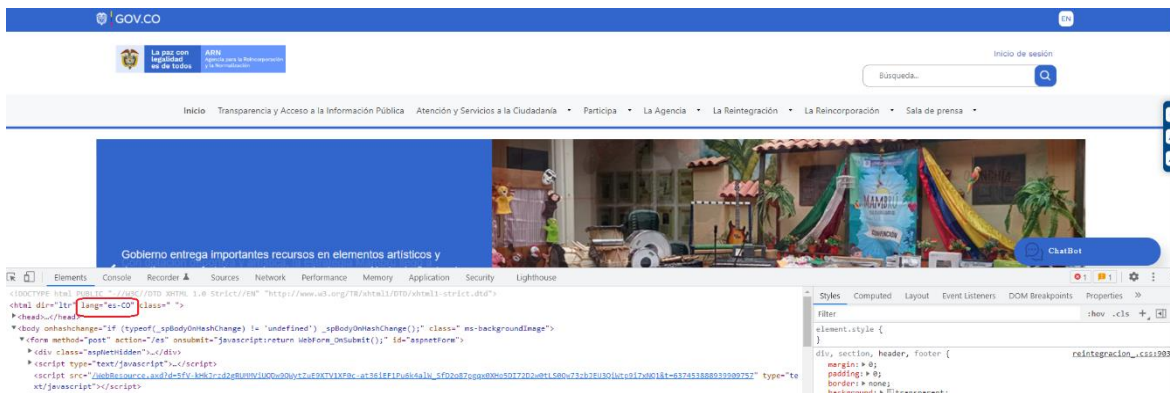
GOV.CO

EN

La paz con legalidad es de todos

ARN Agencia para la Reincorporación y la Normalización

Inicio de sesión

Búsqueda...

Inicio Transparencia y Acceso a la Información Pública Atención y Servicios a la Ciudadanía Participa La Agencia La Reintegración La Reincorporación Sala de prensa

Gobierno entrega importantes recursos en elementos artísticos y

ChatBot

Elements Console Recorder Sources Network Performance Memory Application Security Lighthouse

<!DOCTYPE html PUBLIC "-//W3C//DTD XHTML 1.0 Strict//EN" "http://www.w3.org/TR/xhtml1/DTD/xhtml1-strict.dtd">
<html dir="ltr" lang="es-CO" class=" ">
▶<head>…</head>
▼<body onhashchange="if (typeof(_spBodyOnHashChange) != 'undefined') _spBodyOnHashChange();" class=" ms-backgroundImage">
▼<form method="post" action="/es" onsubmit="javascript:return WebForm_OnSubmit();" id="aspnetForm">
▶<div class="aspNetHidden">…</div>
▶<script type="text/javascript">…</script>
<script src="/WebResource.axd?d=5fV-kHk3rzd2gBUMMV1UQDw9OWytZuE9XTV1XF0c-at36iEF1Fu6k4alW_SfD2o87ogqx0XHo5OI72D2w0tL50Dw73zbJEU3QlWtp9i7wNO1&t=637453888939909757" type="text/javascript"></script>

Styles Computed Layout Event Listeners DOM Breakpoints Properties

Filter :hov .cls +

element.style {
}

div, section, header, footer { reintegracion_.css:903
margin: ▶ 0;
padding: ▶ 0;
border: ▶ none;